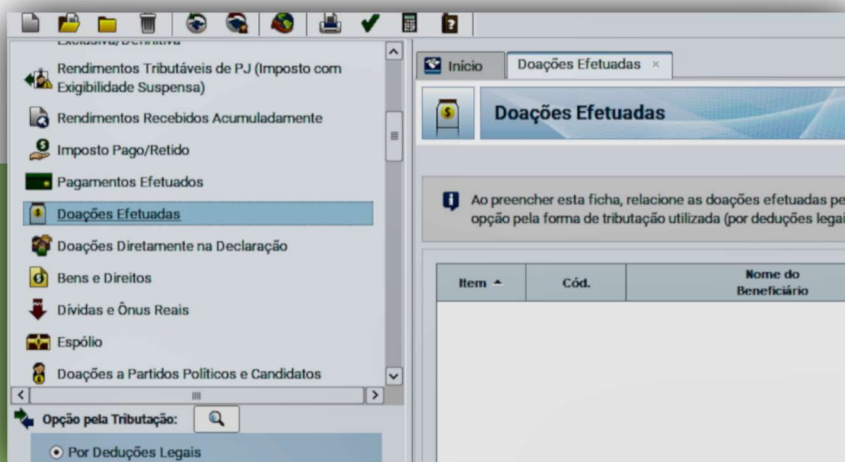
Exclusiva/Definitiva

Rendimentos Tributáveis de PJ (Imposto com Exigibilidade Suspensa)

Rendimentos Recebidos Acumuladamente

Imposto Pago/Retido

Pagamentos Efetuados

Doações Efetuadas

Doações Diretamente na Declaração

Bens e Direitos

Dívidas e Ônus Reais

Espólio

Doações a Partidos Políticos e Candidatos

Opção pela Tributação:

Por Deduções Legais

Início

Doações Efetuadas ×

Doações Efetuadas

Ao preencher esta ficha, relacione as doações efetuadas pe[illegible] opção pela forma de tributação utilizada (por deduções legai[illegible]

| Item ▲ | Cód. | Nome do Beneficiário |
|---|---|---|